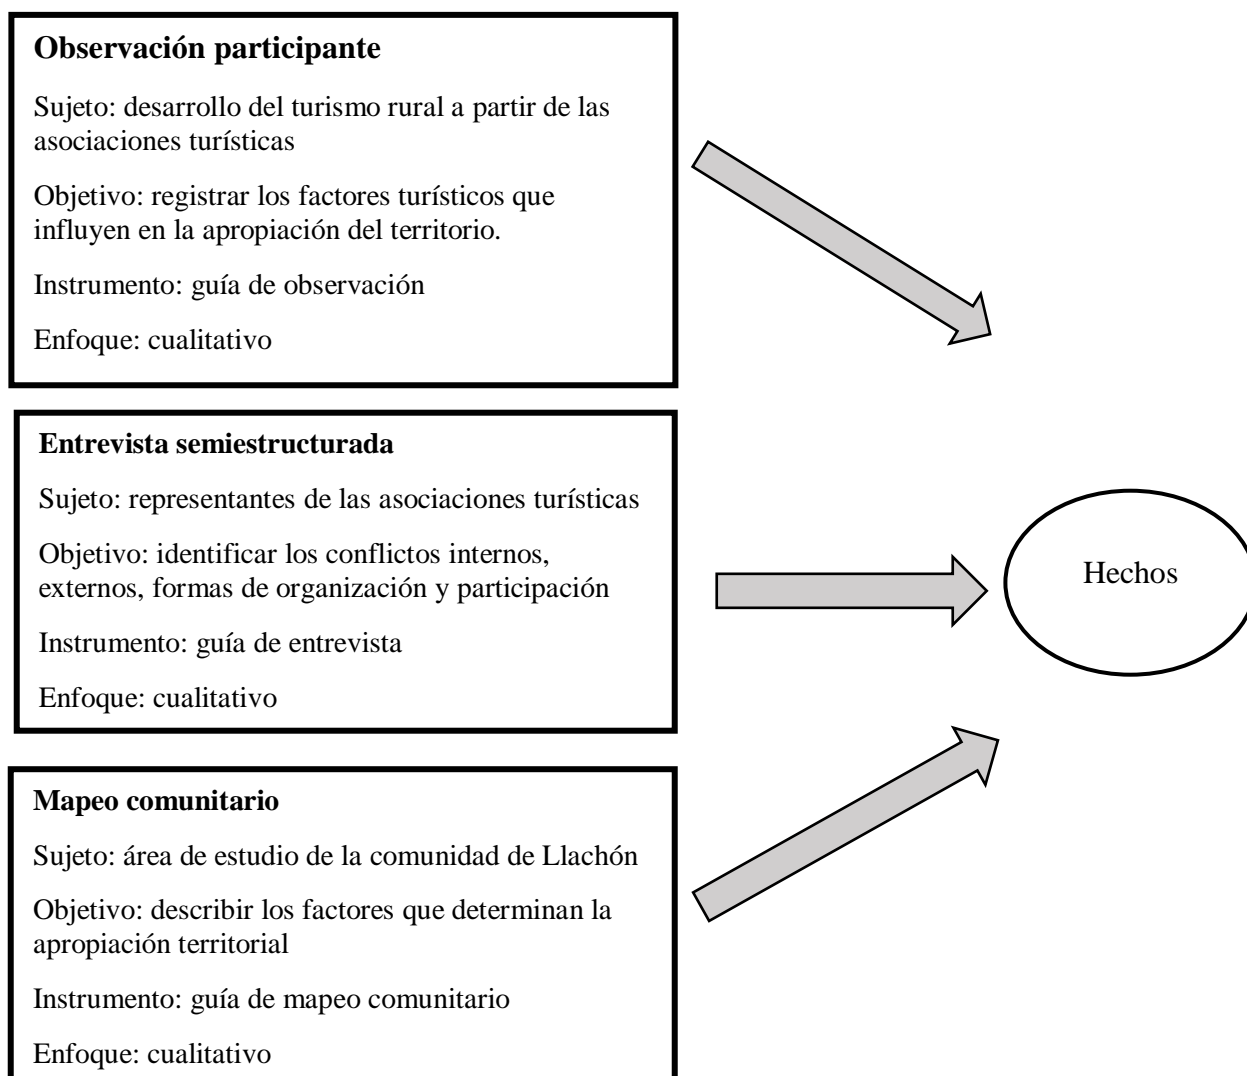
**Observación participante**

Sujeto: desarrollo del turismo rural a partir de las asociaciones turísticas

Objetivo: registrar los factores turísticos que influyen en la apropiación del territorio.

Instrumento: guía de observación

Enfoque: cualitativo

**Entrevista semiestructurada**

Sujeto: representantes de las asociaciones turísticas

Objetivo: identificar los conflictos internos, externos, formas de organización y participación

Instrumento: guía de entrevista

Enfoque: cualitativo

**Mapeo comunitario**

Sujeto: área de estudio de la comunidad de Llachón

Objetivo: describir los factores que determinan la apropiación territorial

Instrumento: guía de mapeo comunitario

Enfoque: cualitativo

Hechos